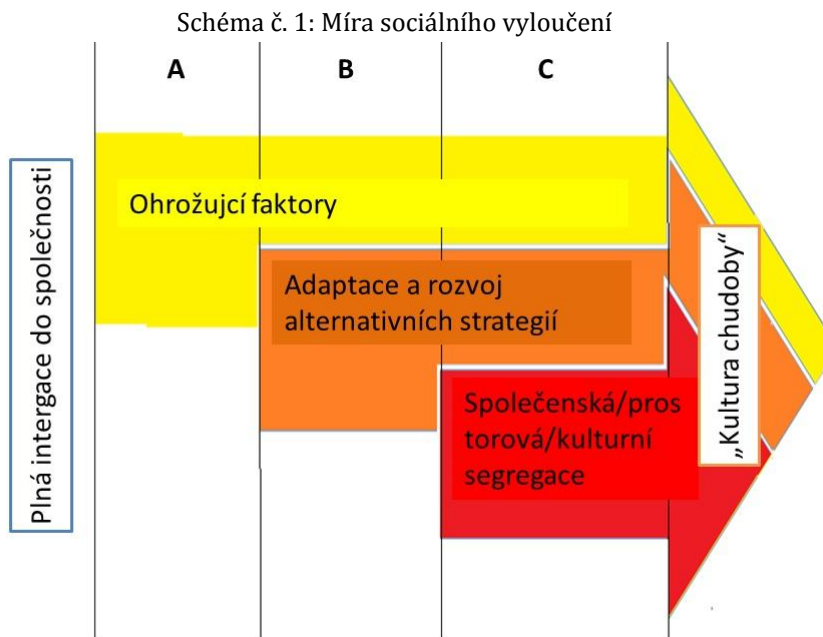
Schéma č. 1: Míra sociálního vyloučení

Plná intergace do společnosti

A

B

C

Ohrožujcí faktory

Adaptace a rozvoj alternativních strategií

Společenská/pros torová/kulturní segregace

„Kultura chudoby“